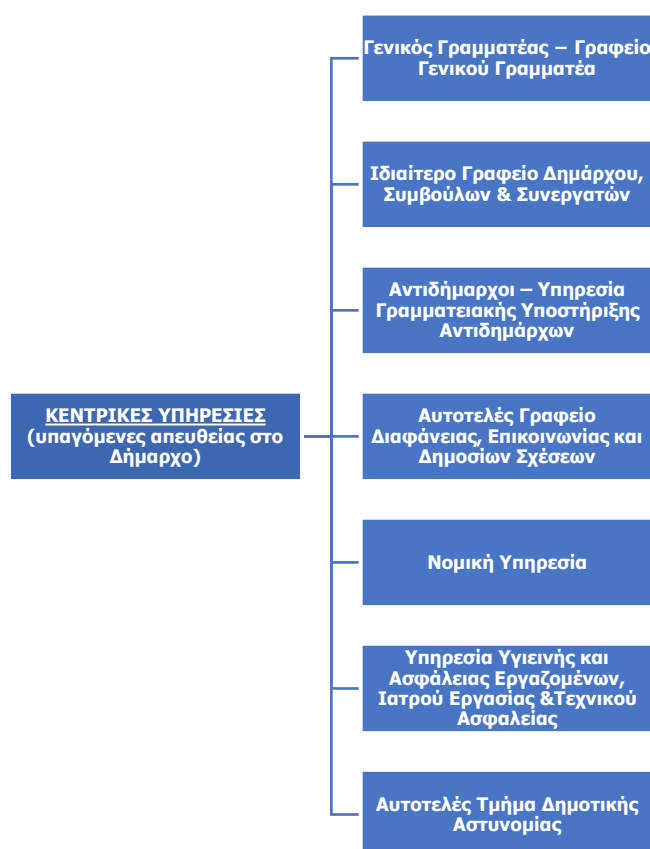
ΚΕΝΤΡΙΚΕΣ ΥΠΗΡΕΣΙΕΣ (υπαγόμενες απευθείας στο Δήμαρχο)

Γενικός Γραμματέας – Γραφείο Γενικού Γραμματέα

Ιδιαίτερο Γραφείο Δημάρχου, Συμβούλων & Συνεργατών

Αντιδήμαρχοι – Υπηρεσία Γραμματειακής Υποστήριξης Αντιδημάρχων

Αυτοτελές Γραφείο Διαφάνειας, Επικοινωνίας και Δημοσίων Σχέσεων

Νομική Υπηρεσία

Υπηρεσία Υγιεινής και Ασφάλειας Εργαζομένων, Ιατρού Εργασίας &Τεχνικού Ασφαλείας

Αυτοτελές Τμήμα Δημοτικής Αστυνομίας